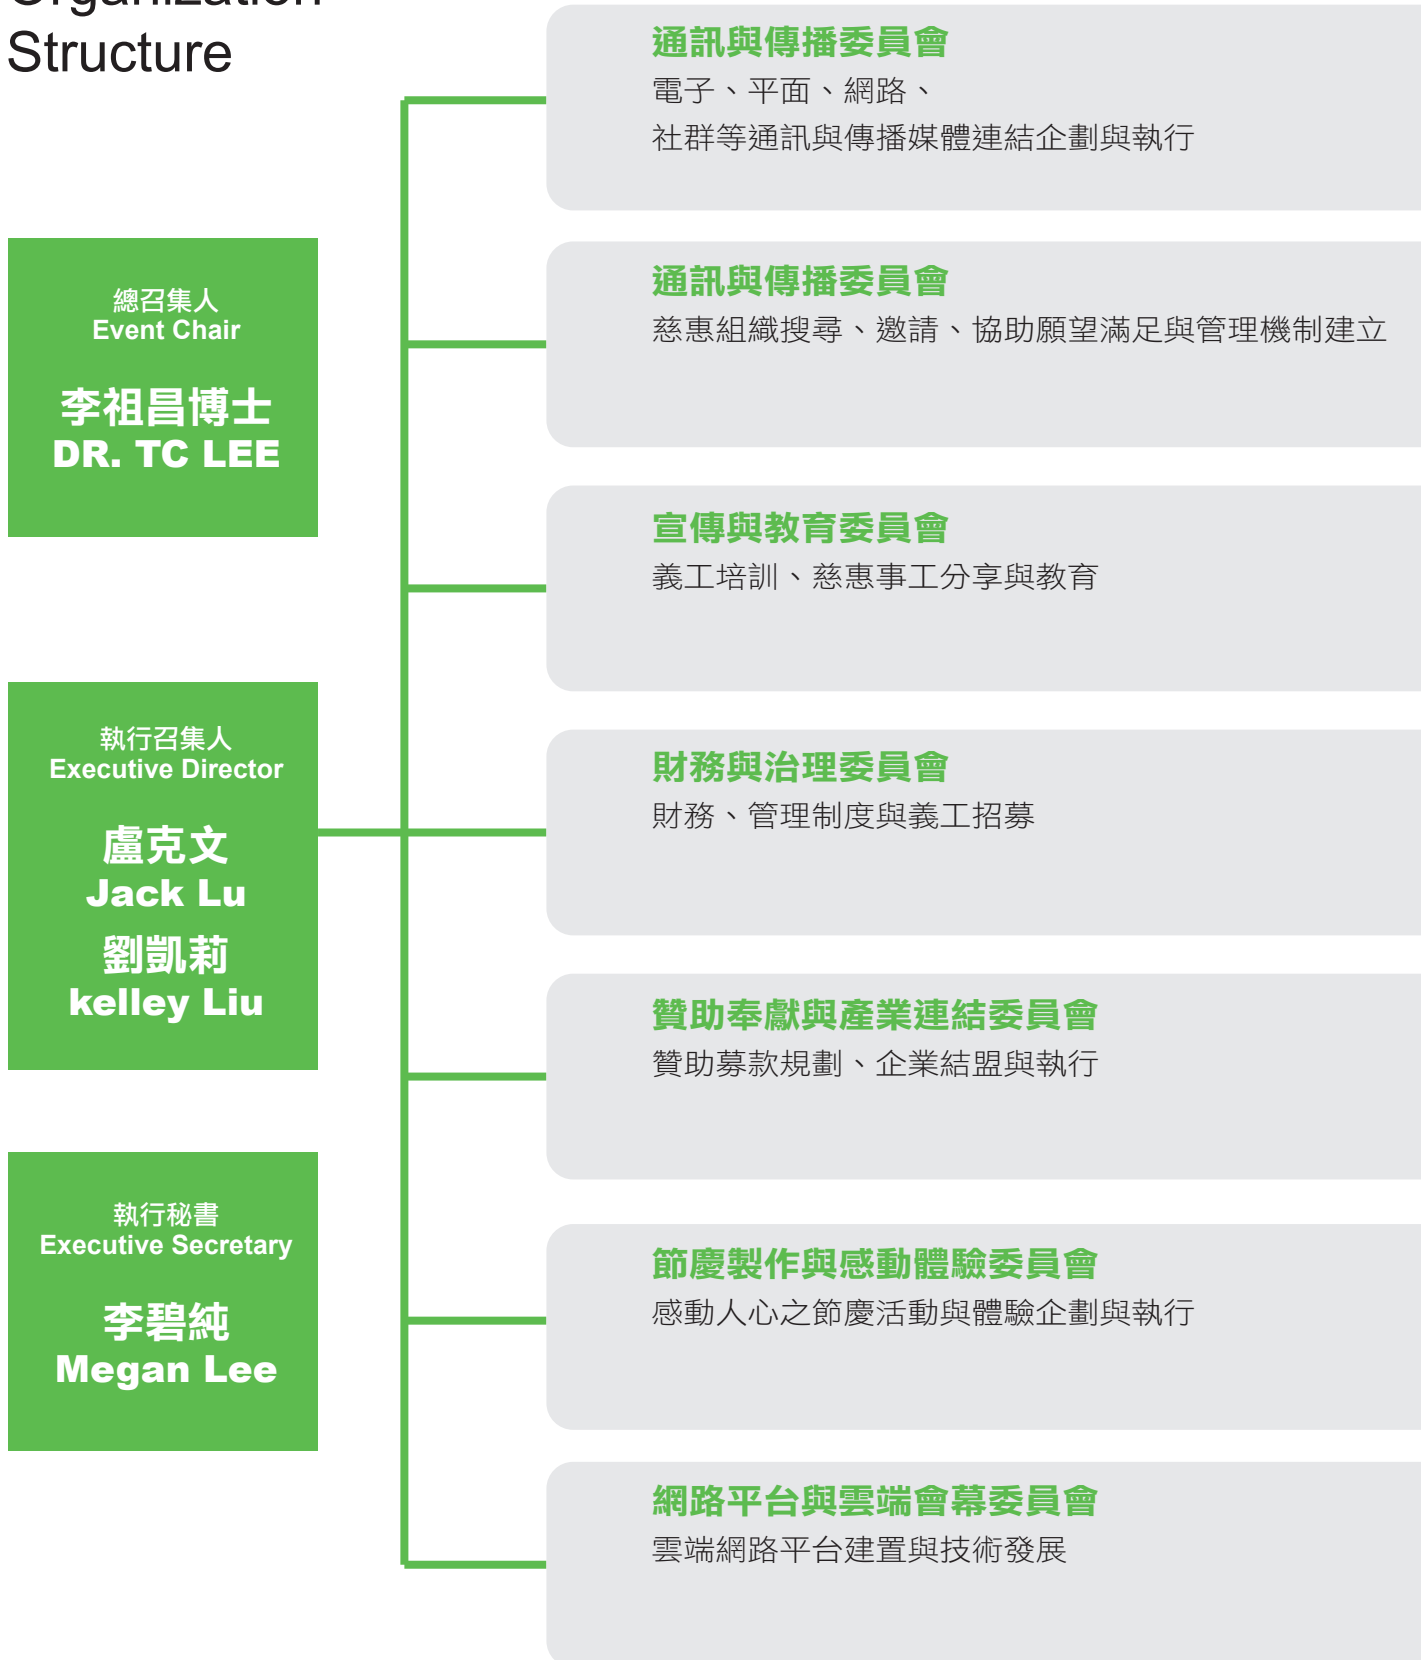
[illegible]
Structure

總召集人
Event Chair
李祖昌博士
DR. TC LEE

執行召集人
Executive Director
盧克文
Jack Lu
劉凱莉
kelley Liu

執行秘書
Executive Secretary
李碧純
Megan Lee

通訊與傳播委員會
電子、平面、網路、社群等通訊與傳播媒體連結企劃與執行

通訊與傳播委員會
慈惠組織搜尋、邀請、協助願望滿足與管理機制建立

宣傳與教育委員會
義工培訓、慈惠事工分享與教育

財務與治理委員會
財務、管理制度與義工招募

贊助奉獻與產業連結委員會
贊助募款規劃、企業結盟與執行

節慶製作與感動體驗委員會
感動人心之節慶活動與體驗企劃與執行

網路平台與雲端會幕委員會
雲端網路平台建置與技術發展